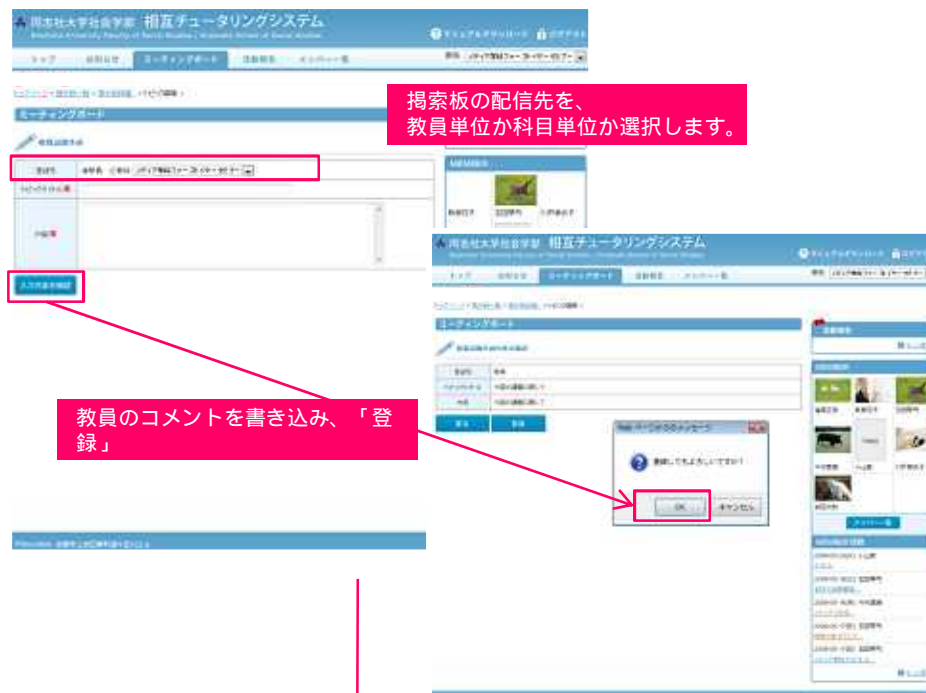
同志社大学社会学部 相互チュータリングシステム

掲索板の配信先を、
教員単位か科目単位か選択します。

ミーティングボード

同志社大学社会学部 相互チュータリングシステム

ミーティングボード

教員のコメントを書き込み、「登録」

OK キャンセル

メンバー一覧